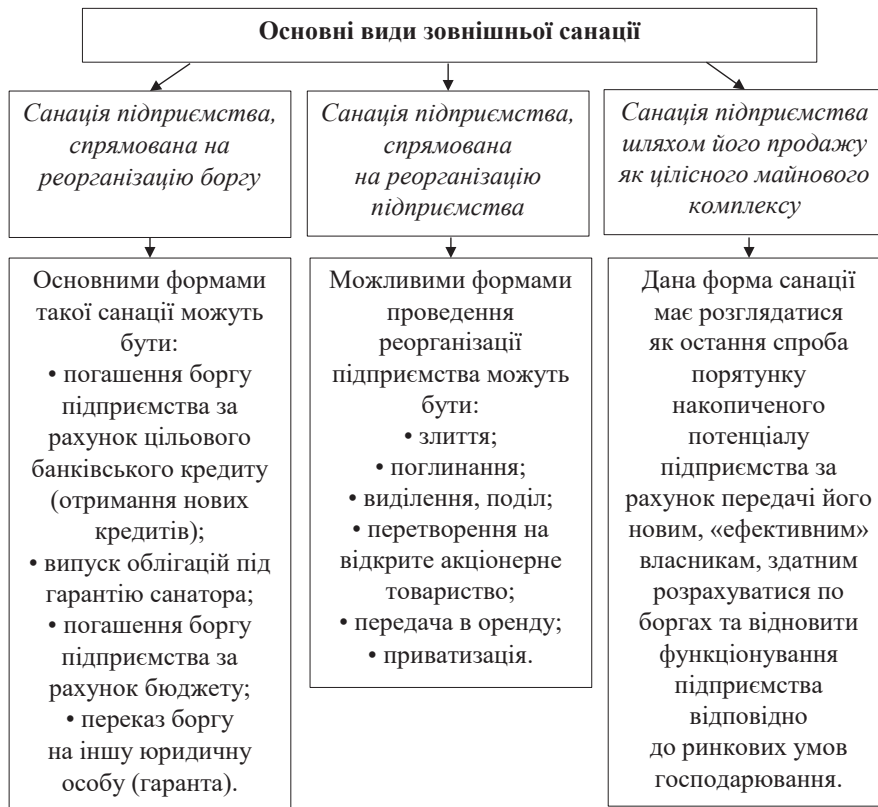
Основні види зовнішньої санації

Санація підприємства, спрямована на реорганізацію боргу

Основними формами такої санації можуть бути:
• погашення боргу підприємства за рахунок цільового банківського кредиту (отримання нових кредитів);
• випуск облігацій під гарантію санатора;
• погашення боргу підприємства за рахунок бюджету;
• переказ боргу на іншу юридичну особу (гаранта).

Санація підприємства, спрямована на реорганізацію підприємства

Можливими формами проведення реорганізації підприємства можуть бути:
• злиття;
• поглинання;
• виділення, поділ;
• перетворення на відкрите акціонерне товариство;
• передача в оренду;
• приватизація.

Санація підприємства шляхом його продажу як цілісного майнового комплексу

Дана форма санації має розглядатися як остання спроба порятунку накопиченого потенціалу підприємства за рахунок передачі його новим, «ефективним» власникам, здатним розрахуватися по боргах та відновити функціонування підприємства відповідно до ринкових умов господарювання.